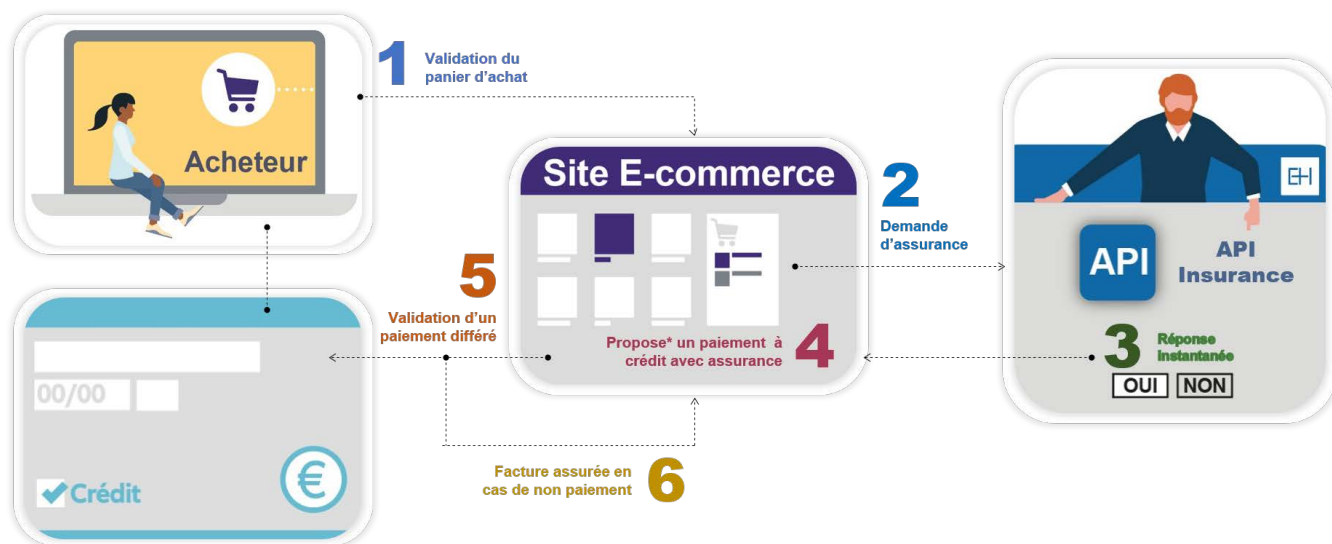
Acheteur

1 Validation du panier d'achat

Site E-commerce

2 Demande d'assurance

EH

API

API Insurance

3 Réponse instantanée

OUI NON

5 Validation d'un paiement différé

Propose* un paiement à crédit avec assurance 4

00/00

Crédit

€

Facture assurée en cas de non paiement 6